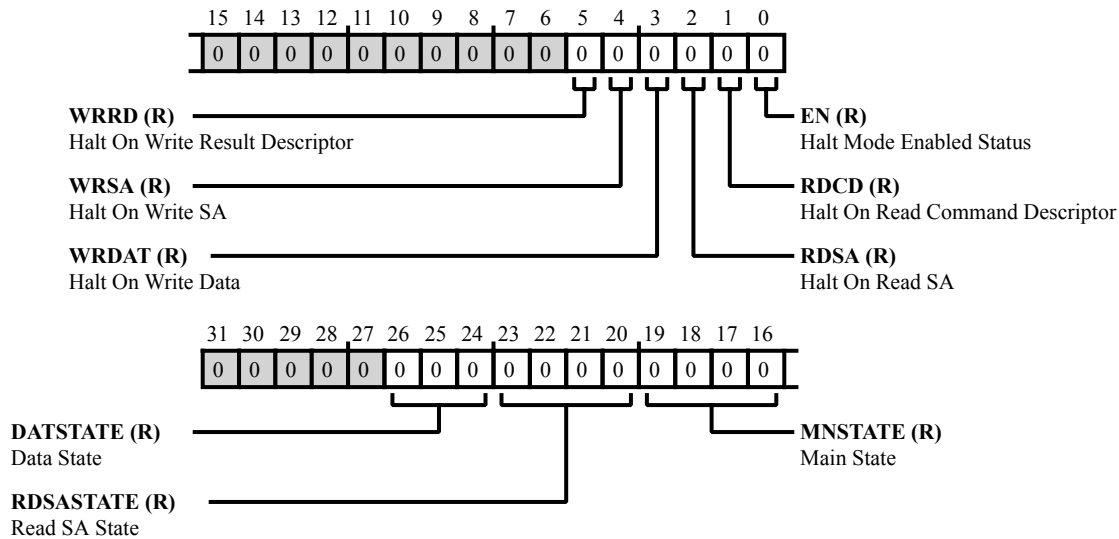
15 14 13 12 11 10 9 8 7 6 5 4 3 2 1 0

| 0 | 0 | 0 | 0 | 0 | 0 | 0 | 0 | 0 | 0 | 0 | 0 | 0 | 0 | 0 | 0 |
|---|---|---|---|---|---|---|---|---|---|---|---|---|---|---|---|

**WRRD (R)**
Halt On Write Result Descriptor

**EN (R)**
Halt Mode Enabled Status

**WRSA (R)**
Halt On Write SA

**RDCD (R)**
Halt On Read Command Descriptor

**WRDAT (R)**
Halt On Write Data

**RDSA (R)**
Halt On Read SA

31 30 29 28 27 26 25 24 23 22 21 20 19 18 17 16

| 0 | 0 | 0 | 0 | 0 | 0 | 0 | 0 | 0 | 0 | 0 | 0 | 0 | 0 | 0 | 0 |
|---|---|---|---|---|---|---|---|---|---|---|---|---|---|---|---|

**DATSTATE (R)**
Data State

**MNSTATE (R)**
Main State

**RDSASTATE (R)**
Read SA State